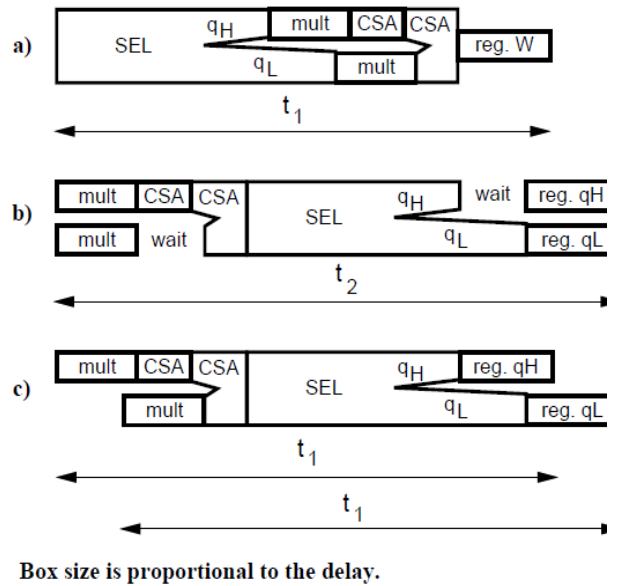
a)

SEL

$q_H$

mult

CSA

CSA

$q_L$

mult

reg. W

$t_1$

b)

mult

CSA

CSA

mult

wait

SEL

$q_H$

wait

reg. qH

$q_L$

reg. qL

$t_2$

c)

mult

CSA

CSA

mult

SEL

$q_H$

reg. qH

$q_L$

reg. qL

$t_1$

$t_1$

Box size is proportional to the delay.